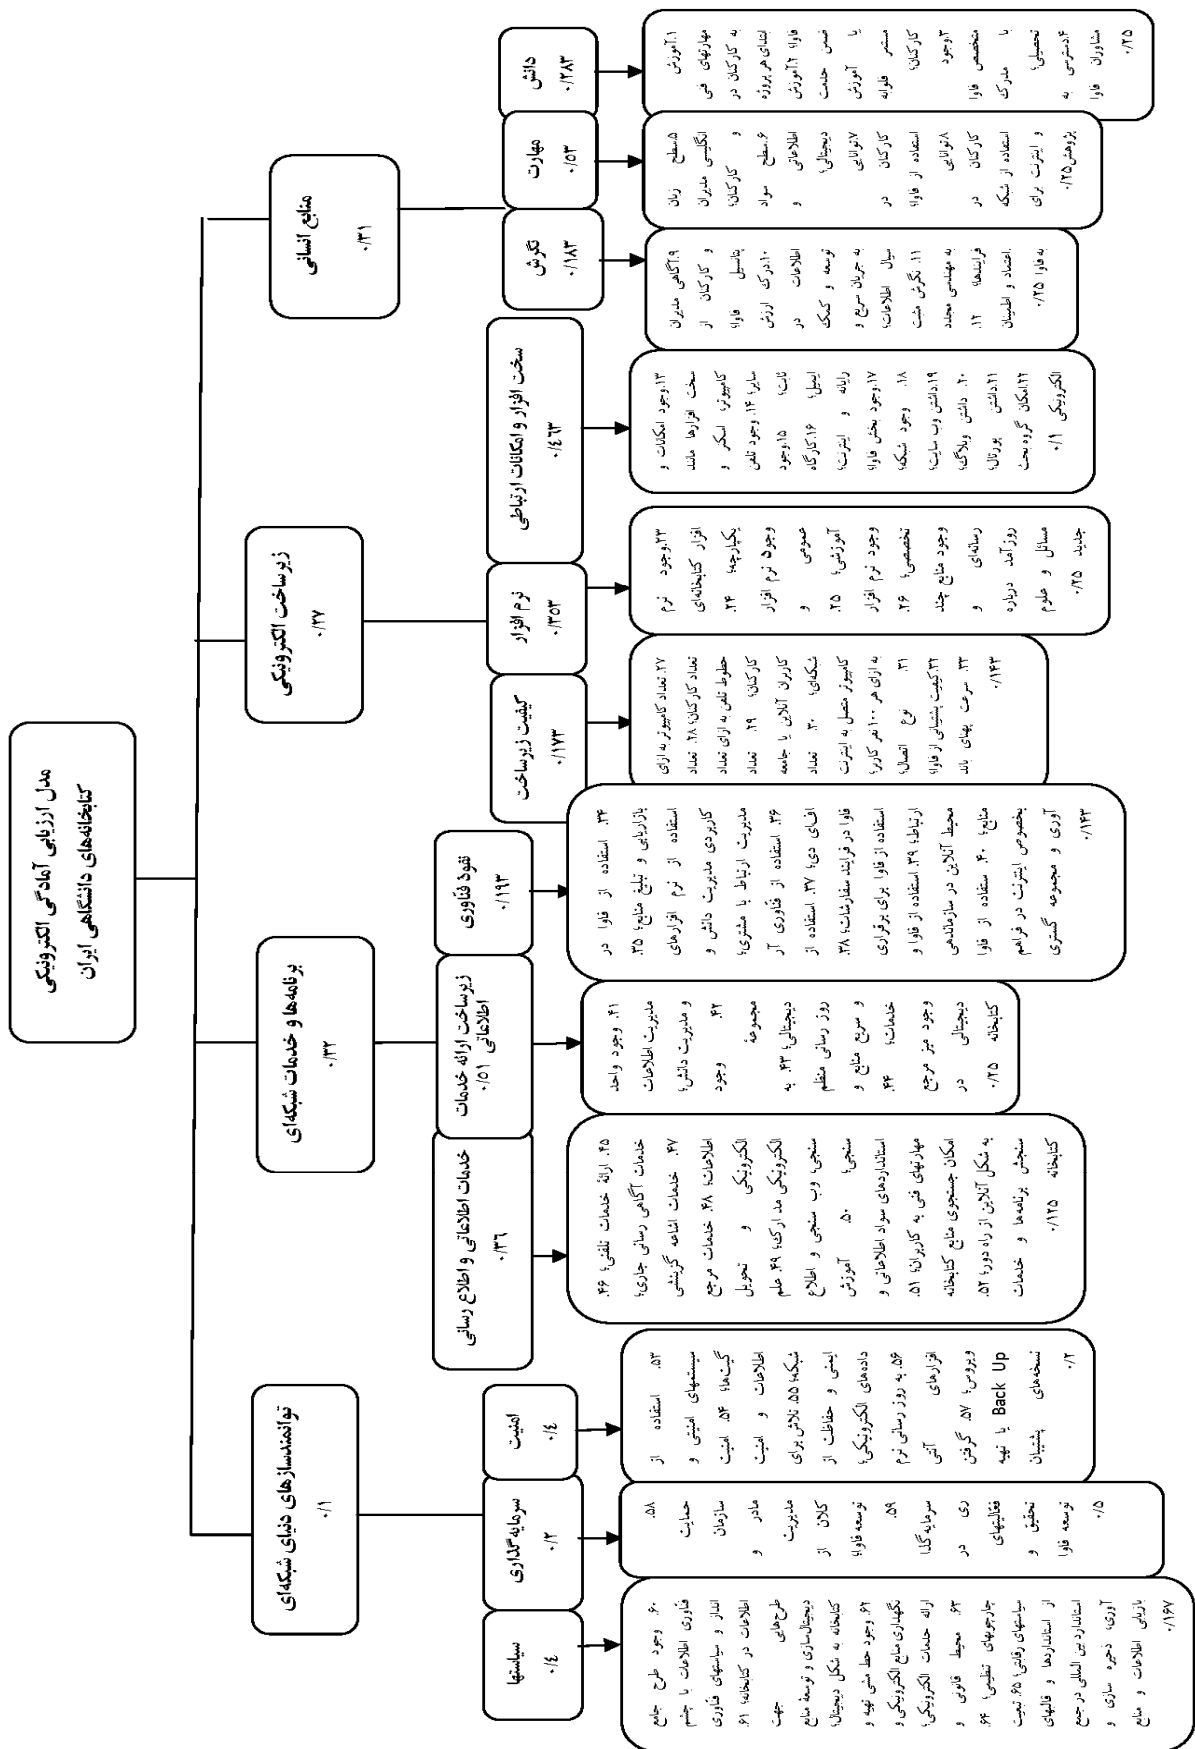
مدل ارزیابی آمادگی الکترونیکی کتابخانه‌های دانشگاهی ایران

منابع انسانی ۰/۳۱

زیرساخت الکترونیکی ۰/۲۷

برنامه‌ها و خدمات شبکه‌ای ۰/۳۲

توانمندسازهای دنیای شبکه‌ای ۰/۱

دانش ۰/۲۸۳

مهارت ۰/۵۳

نگرش ۰/۱۸۳

سخت افزار و امکانات ارتباطی ۰/۴۶۳

نرم افزار ۰/۳۵۳

کیفیت زیرساخت ۰/۱۷۳

نفوذ فناوری ۰/۱۹۳

زیرساخت ارائه خدمات اطلاعاتی ۰/۵۱

خدمات اطلاعاتی و اطلاع رسانی ۰/۳۶

امنیت ۰/۴

سرمایه گذاری ۰/۲

سیاستها ۰/۴

۱.آموزش مهارتهای فنی به کارکنان در ابتدای هر پروژه فاوا؛ ۲.آموزش ضمن خدمت کارکنان؛ ۳.آموزش مستمر فاوا با متخصصین فاوا؛ ۴.دسترسی به مشاوران فاوا؛ ۵.وجود مدرک تحصیلی ۰/۲۵

۵.سطح زبان انگلیسی مدیران و کارکنان؛ ۶.سطح سواد اطلاعاتی و دیجیتالی؛ ۷.توانایی کارکنان در استفاده از فاوا؛ ۸.توانایی کارکنان در استفاده از شبکه و اینترنت برای پژوهش ۰/۲۵

۹.آگاهی مدیران و کارکنان از پتانسیل فاوا؛ ۱۰.درک ارزش اطلاعات در توسعه و کمک به جریان سریع و سیال اطلاعات؛ ۱۱.نگرش مثبت به مهندسی مجدد فرایندها؛ ۱۲. اعتماد و اطمینان به فاوا ۰/۲۵

۱۳.وجود امکانات و سخت افزارها مانند کامپیوتر، اسکنر و سایر؛ ۱۴.وجود تلفن ثابت؛ ۱۵.وجود ایمیل؛ ۱۶.کارگاه رایانه و اینترنت؛ ۱۷.وجود بخش فاوا؛ ۱۸. وجود شبکه؛ ۱۹.داشتن وب سایت؛ ۲۰. داشتن وبلاگ؛ ۲۱.داشتن پورتال؛ ۲۲.امکان گروه بحث الکترونیکی ۰/۱

۲۳.وجود نرم افزار کتابخانه‌ای یکپارچه؛ ۲۴. وجود نرم افزار عمومی و آموزشی؛ ۲۵. وجود نرم افزار تخصصی؛ ۲۶. وجود منابع چند رسانه‌ای و روزآمد درباره مسائل و علوم جدید ۰/۲۵

۲۷.تعداد کامپیوتر به ازای تعداد کارکنان؛ ۲۸. تعداد خطوط تلفن به ازای تعداد کاربران؛ ۲۹. تعداد کاربران آنلاین یا جامعه شبکه‌ای؛ ۳۰. تعداد کامپیوتر متصل به اینترنت به ازای هر ۱۰۰ نفر کاربر؛ ۳۱. نوع اتصال؛ ۳۲.کیفیت پشتیبانی از فاوا؛ ۳۳. سرعت پهنای باند ۰/۱۴۳

۳۴. استفاده از فاوا در بازاریابی و تبلیغ منابع؛ ۳۵. استفاده از نرم افزارهای کاربردی مدیریت دانش و مدیریت ارتباط با مشتری؛ ۳۶. استفاده از فناوری آر اف آی دی؛ ۳۷. استفاده از فاوا در فرایند سفارشات؛ ۳۸. استفاده از فاوا برای برقراری ارتباط؛ ۳۹. استفاده از فاوا و محیط آنلاین در سازماندهی منابع؛ ۴۰. استفاده از فاوا بخصوص اینترنت در فراهم آوری و مجموعه گستری ۰/۱۴۳

۴۱. وجود واحد مدیریت اطلاعات و مدیریت دانش؛ ۴۲. وجود مجموعه دیجیتالی؛ ۴۳. به روز رسانی منظم و سریع منابع و خدمات؛ ۴۴. وجود میز مرجع دیجیتالی در کتابخانه ۰/۲۵

۴۵. ارائه خدمات تلفنی؛ ۴۶. خدمات آگاهی رسانی جاری؛ ۴۷. خدمات اشاعه گزینشی اطلاعات؛ ۴۸. خدمات مرجع الکترونیکی و تحویل الکترونیکی مدارک؛ ۴۹. علم سنجی وب سنجی و اطلاع سنجی؛ ۵۰. آموزش استانداردهای سواد اطلاعاتی و مهارتهای فنی به کاربران؛ ۵۱. امکان جستجوی منابع کتابخانه به شکل آنلاین از راه دور؛ ۵۲. سنجش برنامه‌ها و خدمات کتابخانه ۰/۱۲۵

۵۳. استفاده از سیستمهای امنیتی و حمایت گیت‌ها؛ ۵۴. امنیت اطلاعات و امنیت شبکه؛ ۵۵. تلاش برای ایمنی و حفاظت از داده‌های الکترونیکی؛ ۵۶. به روز رسانی نرم افزارهای آنتی ویروس؛ ۵۷. گرفتن Back Up یا تهیه نسخه‌های پشتیبان ۰/۲

۵۸. حمایت سازمان مادر و مدیریت کلان از توسعه فاوا؛ ۵۹. سرمایه گذاری در فعالیتهای تحقیق و توسعه فاوا ۰/۵

۶۰. وجود طرح جامع فناوری اطلاعات با چشم انداز و سیاستهای فناوری اطلاعات در کتابخانه؛ ۶۱. طرح‌های جهت دیجیتالسازی و توسعه منابع کتابخانه به شکل دیجیتال؛ ۶۲. وجود خط مشی تهیه و نگهداری منابع الکترونیکی و ارائه خدمات الکترونیکی؛ ۶۳. محیط قانونی و چارچوبهای تنظیمی؛ ۶۴. سیاستهای رقابتی؛ ۶۵. تبعیت از استانداردها و قالبهای استاندارد بین المللی در جمع آوری، ذخیره سازی و بازیابی اطلاعات و منابع ۰/۱۶۷